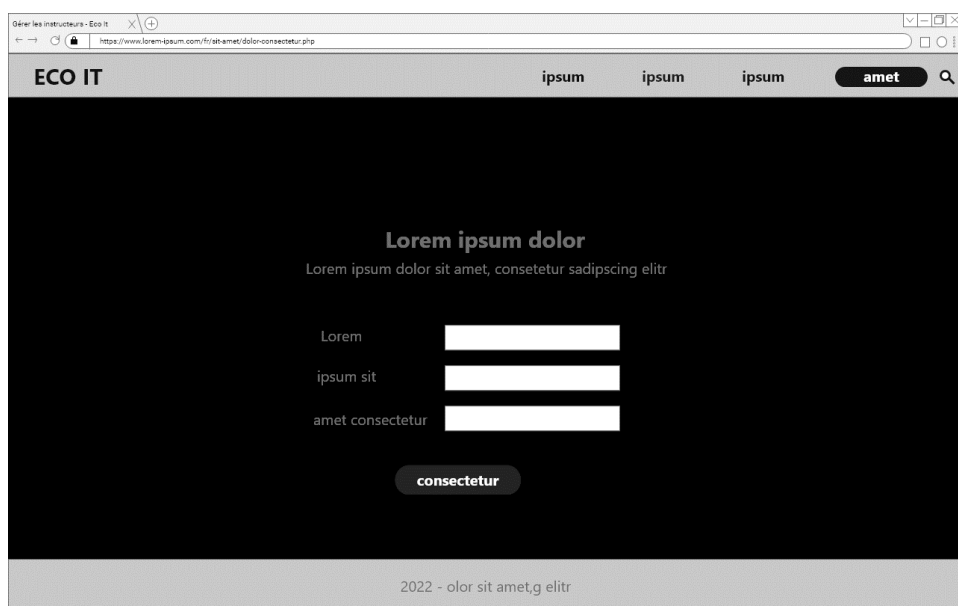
Gérer les instructeurs - Eco It

https://www.lorem-ipsum.com/fr/sit-amet/dolor-consectetur.php

ECO IT

ipsum ipsum ipsum amet

Lorem ipsum dolor

Lorem ipsum dolor sit amet, consetetur sadipscing elitr

Lorem

ipsum sit

amet consectetur

consectetur

2022 - olor sit amet,g elitr